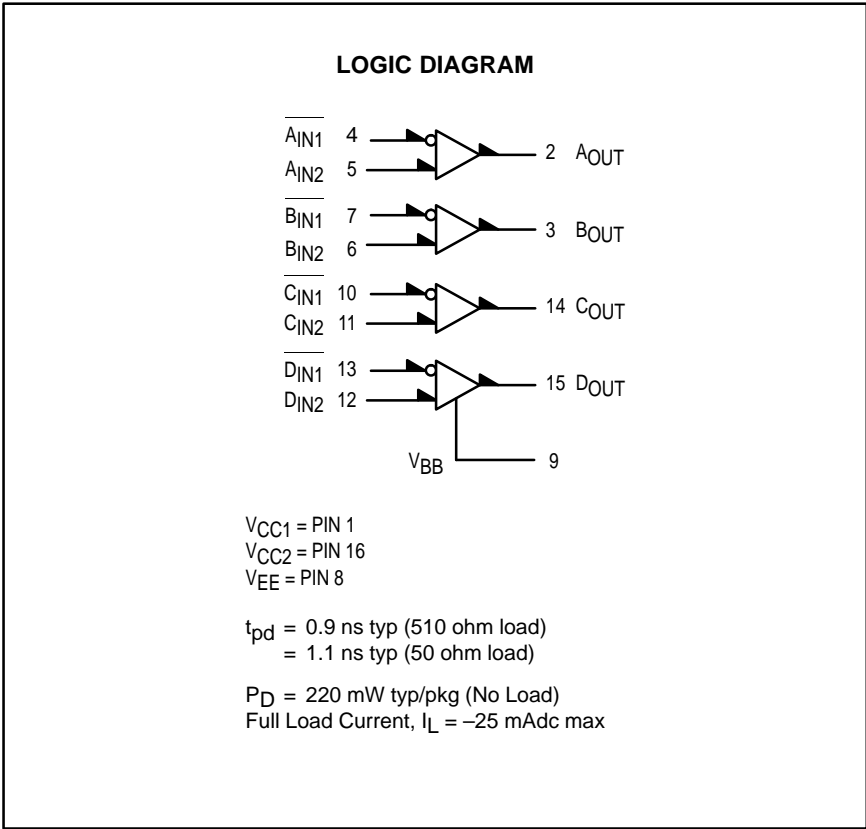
LOGIC DIAGRAM

$\overline{A_{IN1}}$ 4
$A_{IN2}$ 5
2 $A_{OUT}$

$\overline{B_{IN1}}$ 7
$B_{IN2}$ 6
3 $B_{OUT}$

$\overline{C_{IN1}}$ 10
$C_{IN2}$ 11
14 $C_{OUT}$

$\overline{D_{IN1}}$ 13
$D_{IN2}$ 12
15 $D_{OUT}$

$V_{BB}$
9

$V_{CC1}$ = PIN 1
$V_{CC2}$ = PIN 16
$V_{EE}$ = PIN 8

$t_{pd}$ = 0.9 ns typ (510 ohm load)
= 1.1 ns typ (50 ohm load)

$P_D$ = 220 mW typ/pkg (No Load)
Full Load Current, $I_L$ = –25 mAdc max